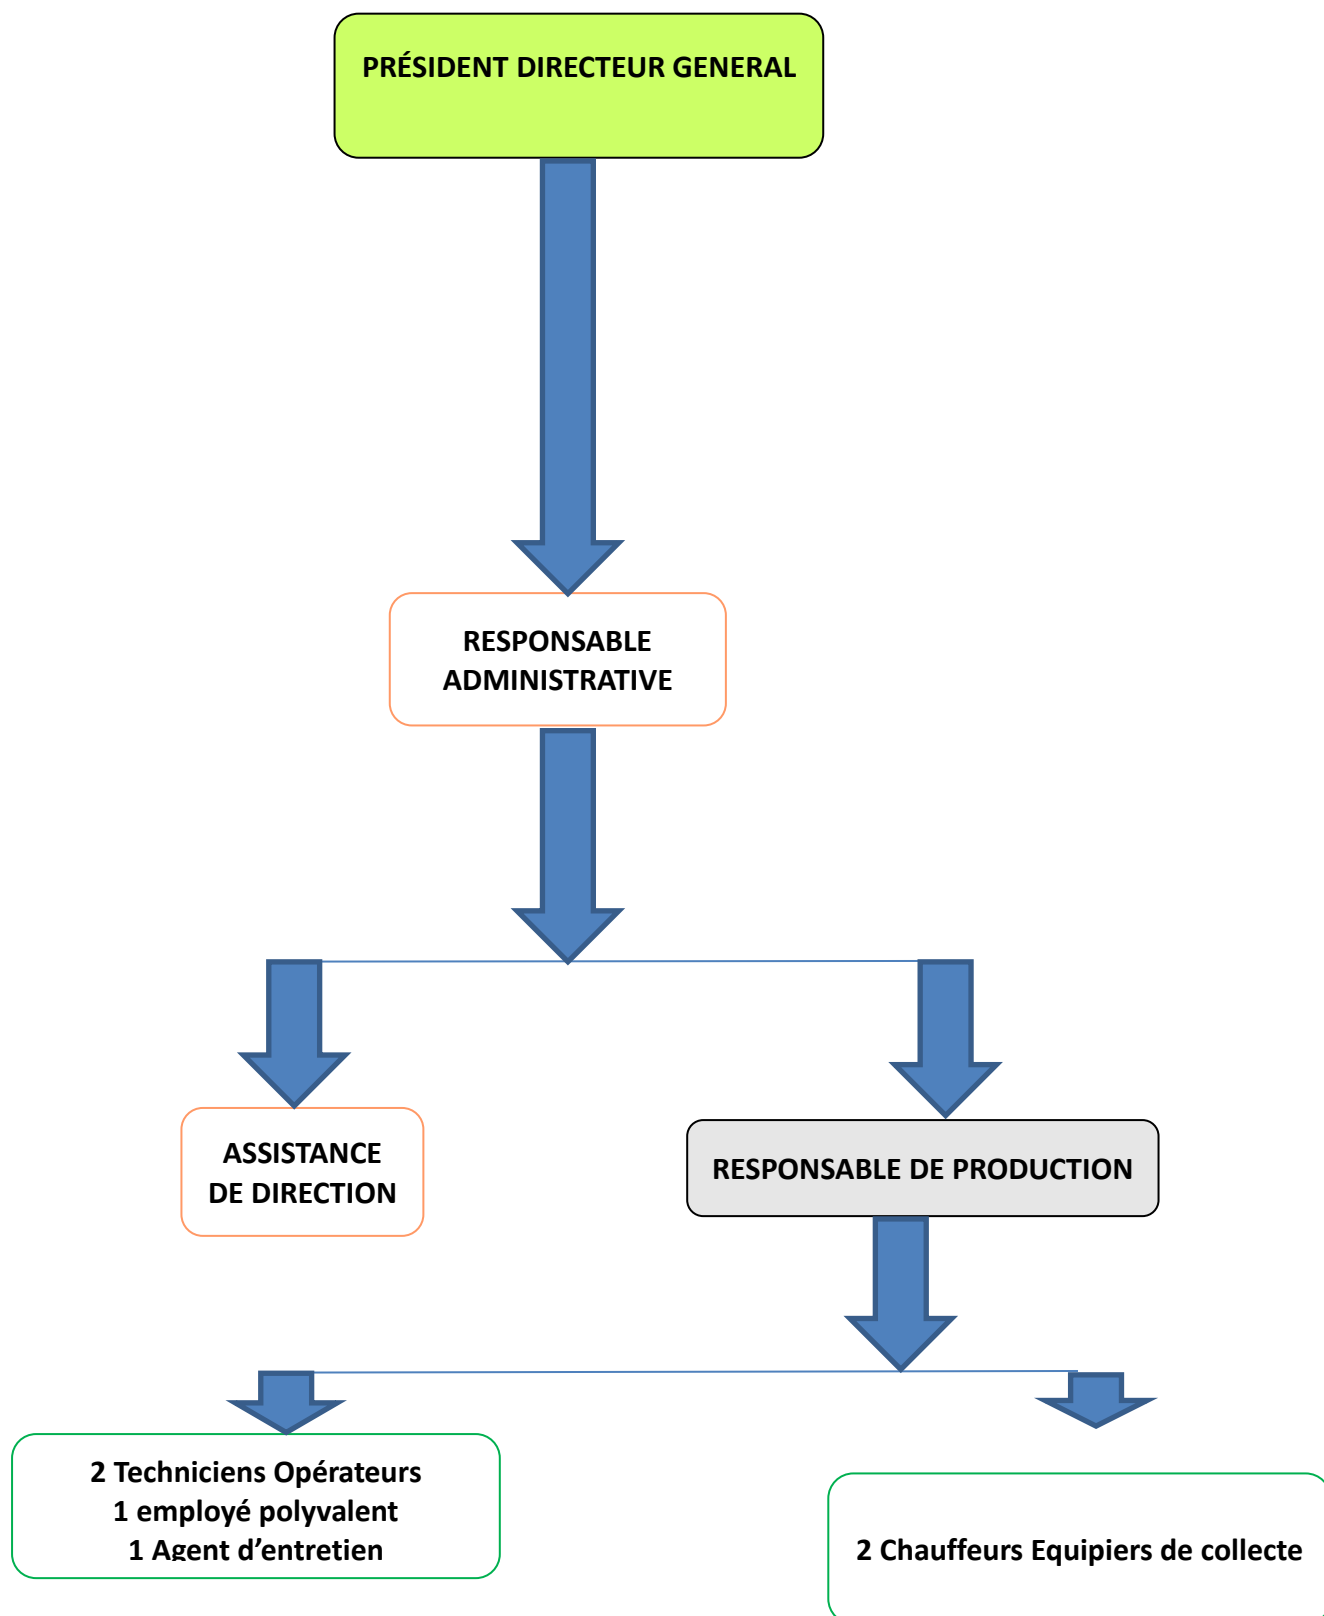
PRÉSIDENT DIRECTEUR GENERAL

RESPONSABLE ADMINISTRATIVE

ASSISTANCE DE DIRECTION

RESPONSABLE DE PRODUCTION

2 Techniciens Opérateurs
1 employé polyvalent
1 Agent d'entretien

2 Chauffeurs Equipiers de collecte